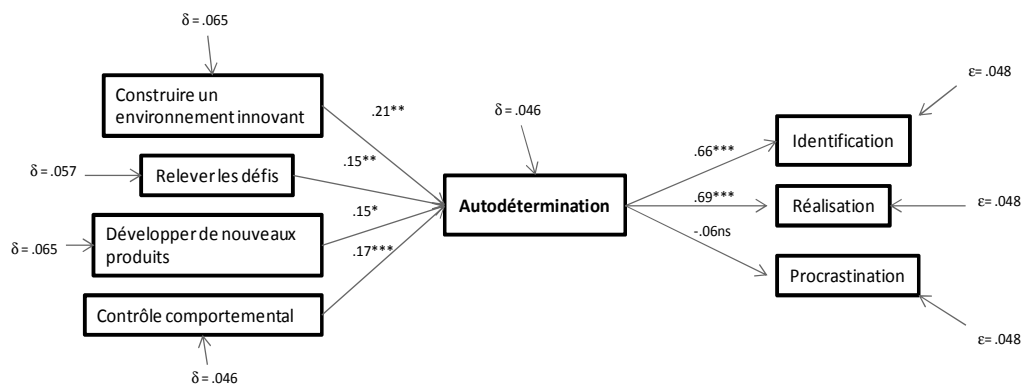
δ = .065

Construire un environnement innovant

.21**

δ = .046

ε= .048

Identification

.66***

δ = .057

Relever les défis

.15**

.15*

Autodétermination

.69***

Réalisation

ε= .048

Développer de nouveaux produits

.17***

-.06ns

δ = .065

Procrastination

Contrôle comportemental

ε= .048

δ = .046